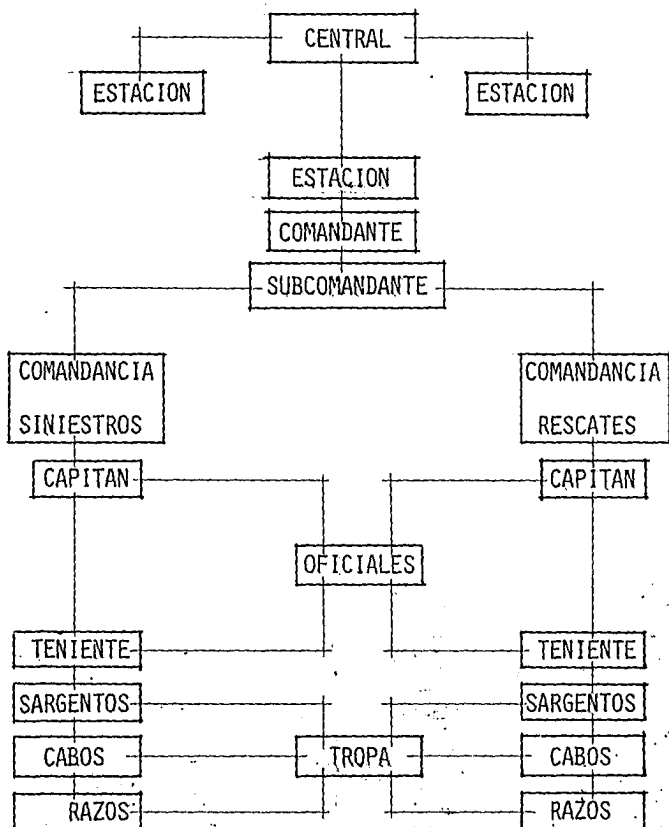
CENTRAL

ESTACION

ESTACION

ESTACION

COMANDANTE

SUBCOMANDANTE

COMANDANCIA SINIESTROS

COMANDANCIA RESCATES

CAPITAN

CAPITAN

OFICIALES

TENIENTE

TENIENTE

SARGENTOS

SARGENTOS

CABOS

TROPA

CABOS

RAZOS

RAZOS